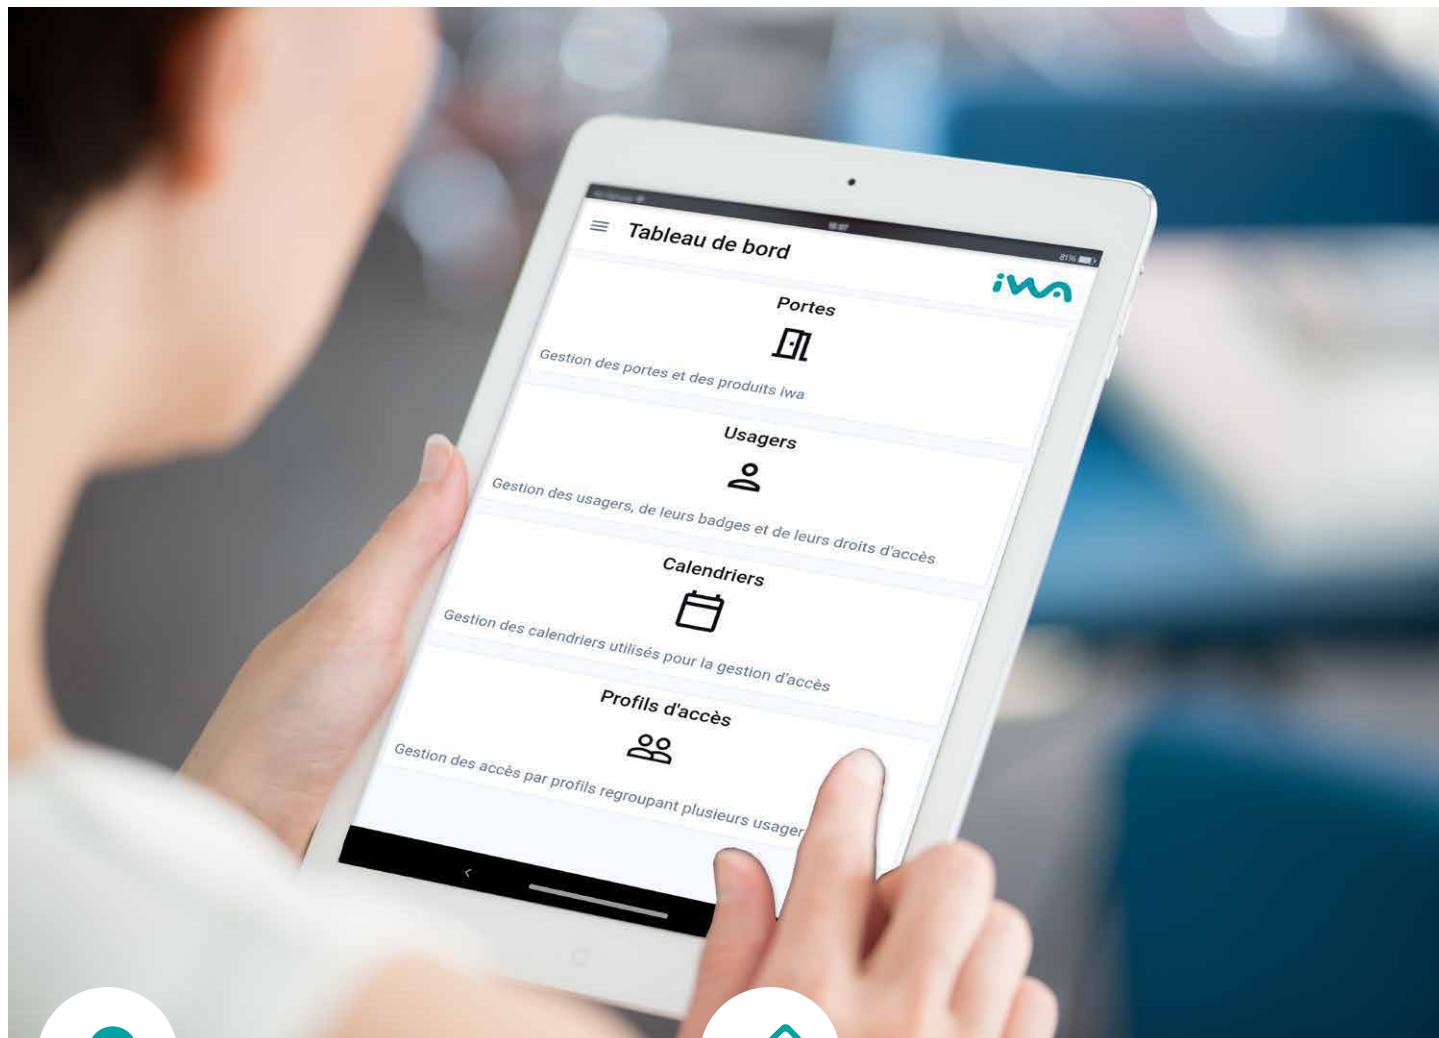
Tableau de bord

iwa

Portes

Gestion des portes et des produits iwa

Usagers

Gestion des usagers, de leurs badges et de leurs droits d'accès

Calendriers

Gestion des calendriers utilisés pour la gestion d'accès

Profils d'accès

Gestion des accès par profils regroupant plusieurs usager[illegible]